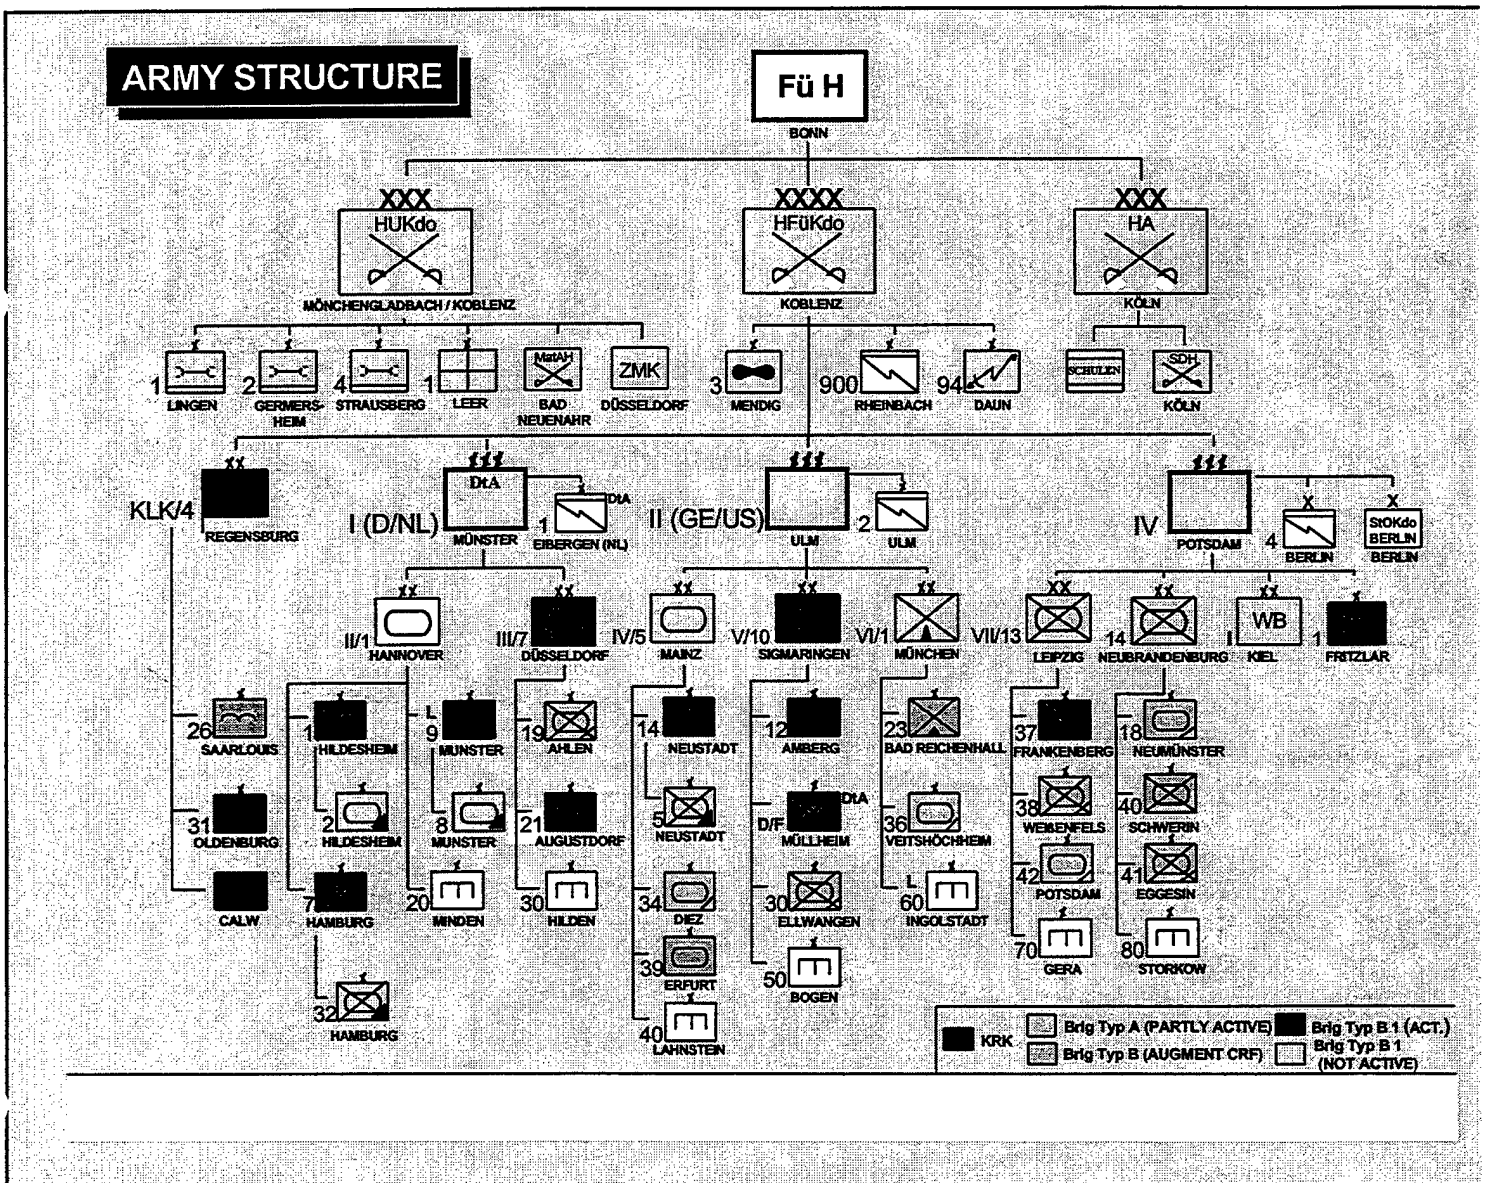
ARMY STRUCTURE

Fü H
BONN

XXX
HUKdo
MÖNCHENGLADBACH / KOBLENZ

XXXX
HFüKdo
KOBLENZ

XXX
HA
KÖLN

1 LINGEN
2 GERMERSHEIM
4 STRAUSBERG
1 LEER
MatAH BAD NEUENAHR
ZMK DÜSSELDORF

3 MENDIG
900 RHEINBACH
94 DAUN

SCHULEN
SDH KÖLN

KLK/4 REGENSBURG
I (D/NL) DtA MÜNSTER
1 DtA EIBERGEN (NL)
II (GE/US) ULM
2 ULM
IV POTSDAM
4 BERLIN
StOKdo BERLIN BERLIN

II/1 HANNOVER
III/7 DÜSSELDORF
IV/5 MAINZ
V/10 SIGMARINGEN
VI/1 MÜNCHEN
VII/13 LEIPZIG
14 NEUBRANDENBURG
I WB KIEL
1 FRITZLAR

26 SAARLOUIS
31 OLDENBURG
CALW

1 HILDESHEIM
2 HILDESHEIM
7 HAMBURG
32 HAMBURG

L 9 MUNSTER
8 MUNSTER
20 MINDEN

19 AHLEN
21 AUGUSTDORF
30 HILDEN

14 NEUSTADT
5 NEUSTADT
34 DIEZ
39 ERFURT
40 LAHNSTEIN

12 AMBERG
D/F DtA MÜLLHEIM
30 ELLWANGEN
50 BOGEN

23 BAD REICHENHALL
36 VEITSHÖCHHEIM
L 60 INGOLSTADT

37 FRANKENBERG
38 WEIßENFELS
42 POTSDAM
70 GERA

18 NEUMÜNSTER
40 SCHWERIN
41 EGGESIN
80 STORKOW

KRK
Brig Typ A (PARTLY ACTIVE)
Brig Typ B (AUGMENT CRF)
Brig Typ B 1 (ACT.)
Brig Typ B 1 (NOT ACTIVE)